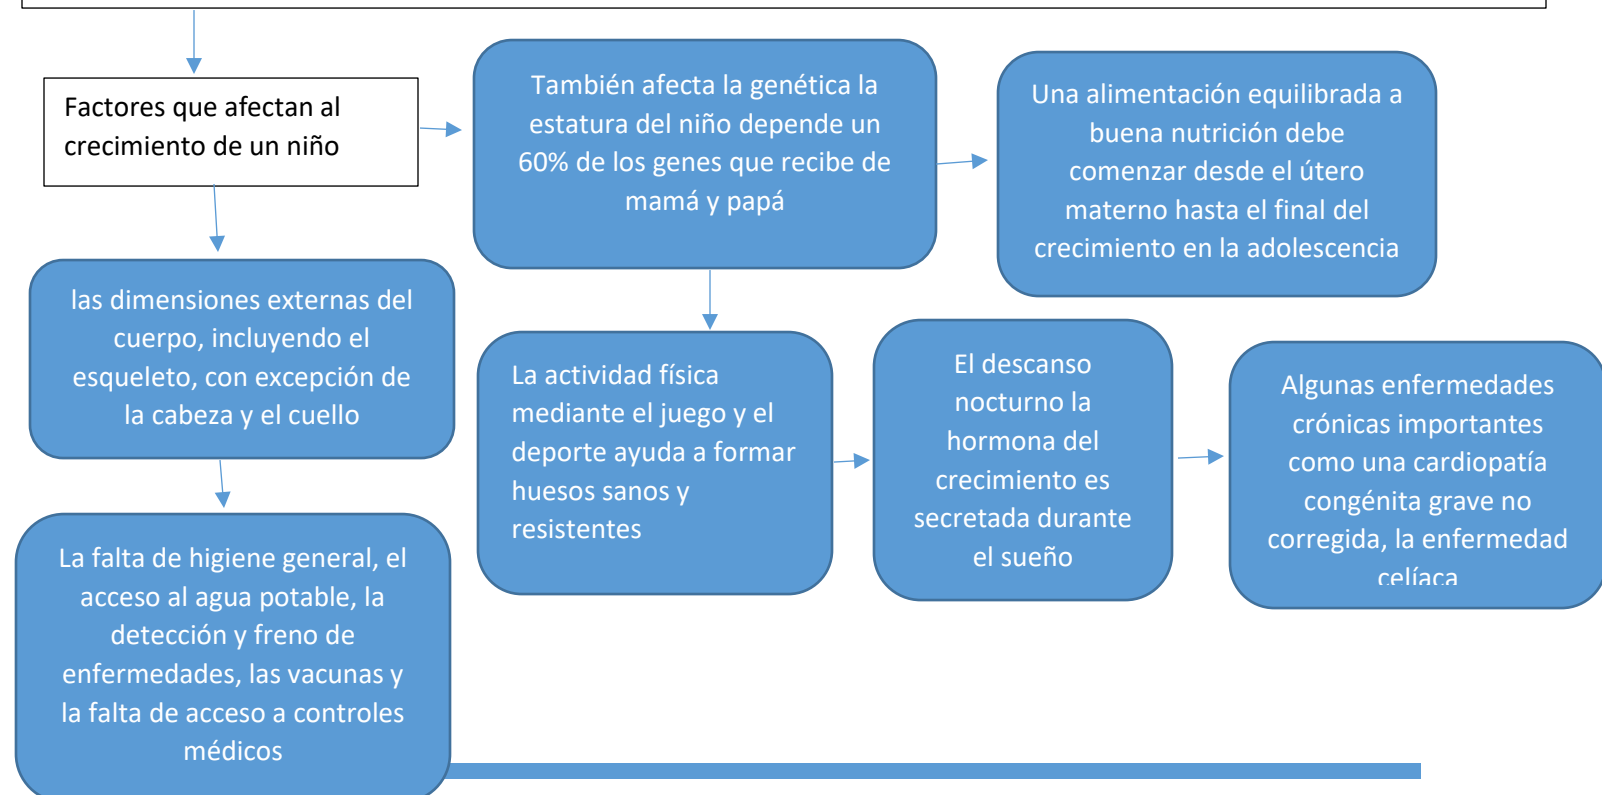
Factores que afectan al crecimiento de un niño

También afecta la genética la estatura del niño depende un 60% de los genes que recibe de mamá y papá

Una alimentación equilibrada a buena nutrición debe comenzar desde el útero materno hasta el final del crecimiento en la adolescencia

las dimensiones externas del cuerpo, incluyendo el esqueleto, con excepción de la cabeza y el cuello

La actividad física mediante el juego y el deporte ayuda a formar huesos sanos y resistentes

El descanso nocturno la hormona del crecimiento es secretada durante el sueño

Algunas enfermedades crónicas importantes como una cardiopatía congénita grave no corregida, la enfermedad celíaca

La falta de higiene general, el acceso al agua potable, la detección y freno de enfermedades, las vacunas y la falta de acceso a controles médicos